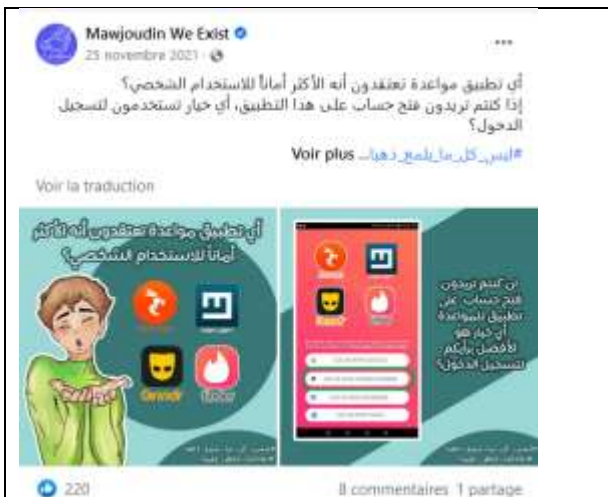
Mawjoudin We Exist
25 novembre 2021 ·

...

أي تطبيق مواعدة تعتقدون أنه الأكثر أماناً للاستخدام الشخصي؟
إذا كنتم تريدون فتح حساب على هذا التطبيق، أي خيار تستخدمون لتسجيل الدخول؟

#ليس_كل_ما_يلمع_ذهبا... Voir plus

Voir la traduction

أي تطبيق مواعدة تعتقدون أنه الأكثر أماناً للاستخدام الشخصي؟

Grindr

Tinder

إن كنتم تريدون فتح حساب على تطبيق للمواعدة أي خيار هو الأفضل برأيكم لتسجيل الدخول؟

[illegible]

220

8 commentaires 1 partage